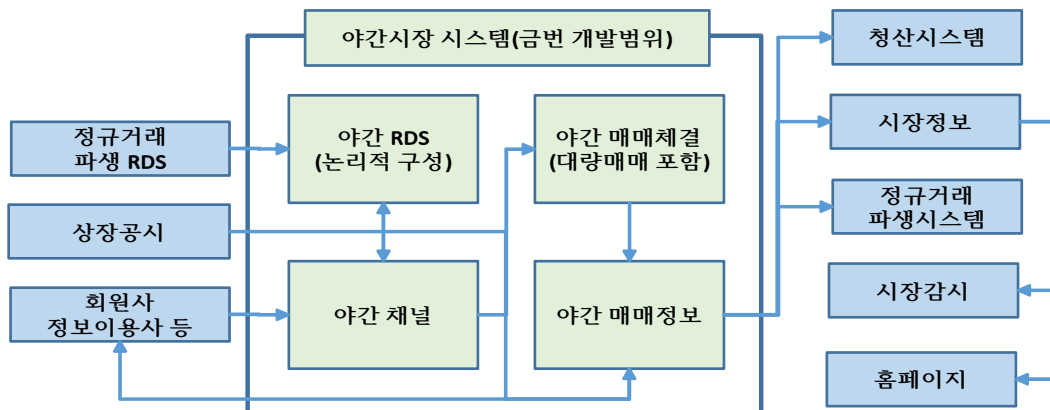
야간시장 시스템(금번 개발범위)

정규거래
파생 RDS

상장공시

회원사
정보이용사 등

야간 RDS
(논리적 구성)

야간 채널

야간 매매체결
(대량매매 포함)

야간 매매정보

청산시스템

시장정보

정규거래
파생시스템

시장감시

홈페이지